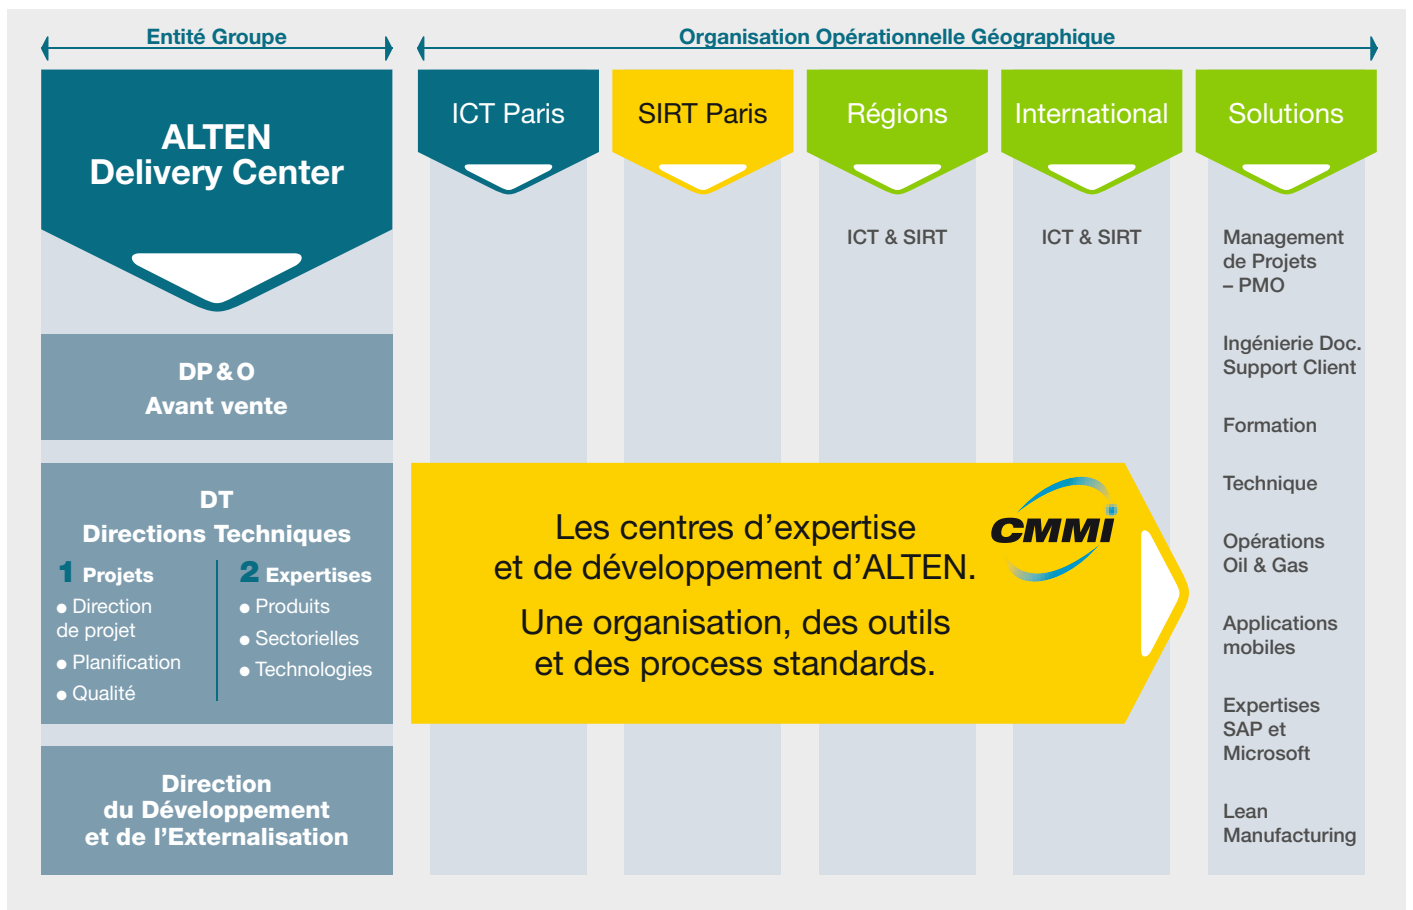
Entité Groupe

Organisation Opérationnelle Géographique

ALTEN
Delivery Center

DP & O
Avant vente

DT
Directions Techniques

1 Projets
● Direction de projet
● Planification
● Qualité

2 Expertises
● Produits
● Sectorielles
● Technologies

Direction du Développement et de l'Externalisation

ICT Paris

SIRT Paris

Régions

ICT & SIRT

International

ICT & SIRT

Solutions

Management de Projets – PMO

Ingénierie Doc. Support Client

Formation

Technique

Opérations Oil & Gas

Applications mobiles

Expertises SAP et Microsoft

Lean Manufacturing

Les centres d'expertise et de développement d'ALTEN.

Une organisation, des outils et des process standards.

CMMI